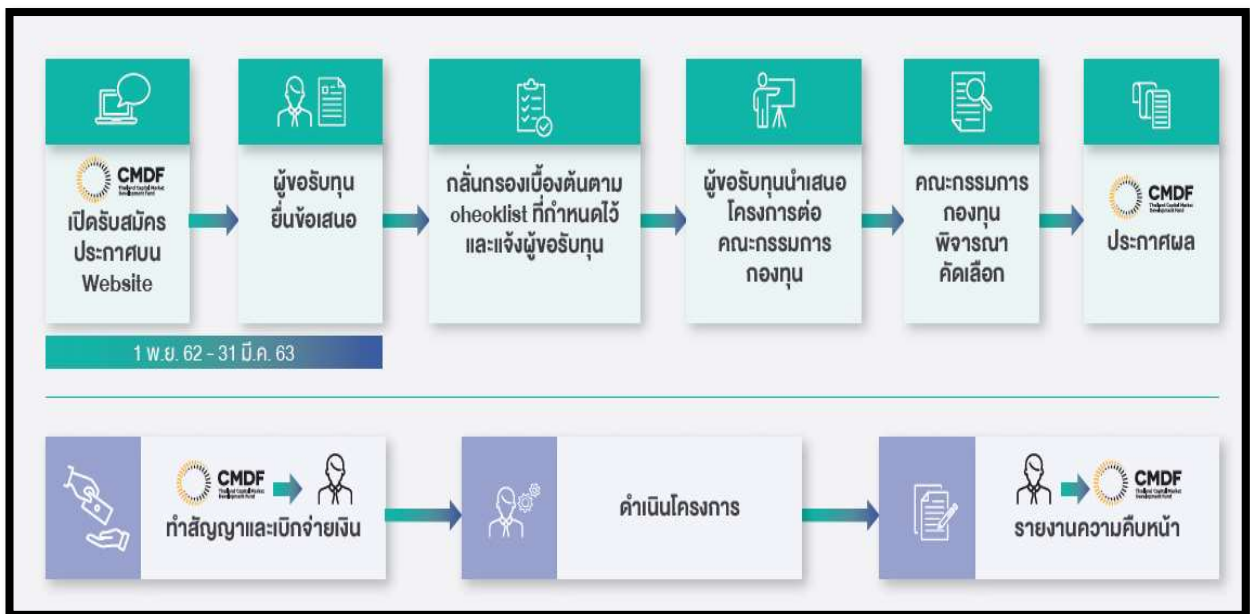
CMDF
Thailand Capital Market Development Fund
เปิดรับสมัคร ประกาศบน Website

ผู้ขอรับทุน ยื่นข้อเสนอ

กลั่นกรองเบื้องต้นตาม oheoklist ที่กำหนดไว้ และแจ้งผู้ขอรับทุน

ผู้ขอรับทุนนำเสนอ โครงการต่อ คณะกรรมการ กองทุน

คณะกรรมการ กองทุน พิจารณา คัดเลือก

CMDF
Thailand Capital Market Development Fund
ประกาศผล

1 พ.ย. 62 - 31 มี.ค. 63

CMDF
Thailand Capital Market Development Fund
ทำสัญญาและเบิกจ่ายเงิน

ดำเนินโครงการ

CMDF
Thailand Capital Market Development Fund
รายงานความคืบหน้า